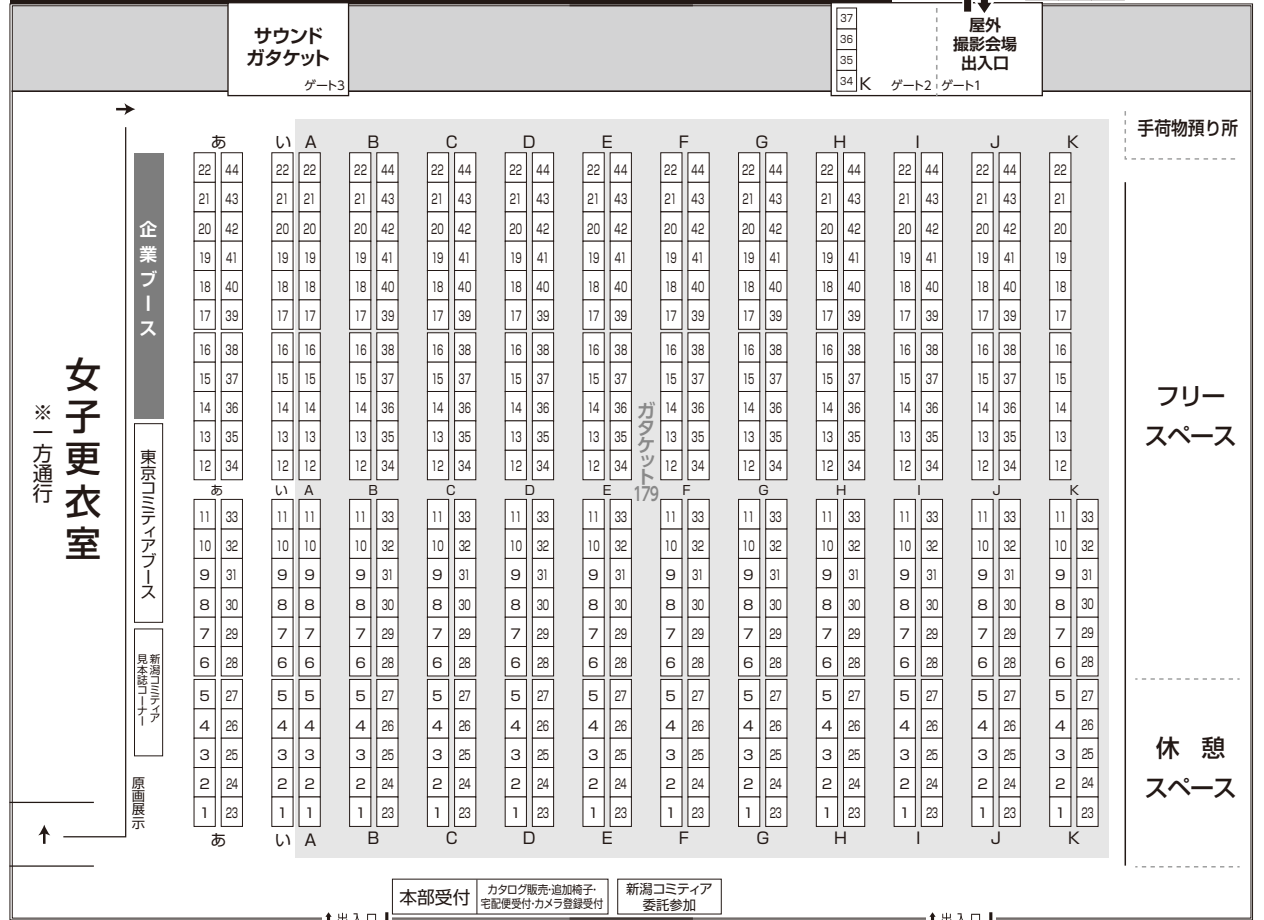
サウンド
ガタケット
ゲート3

37
36
35
34 K
ゲート2 ゲート1

屋外
撮影会場
出入口

手荷物預り所

あ い A B C D E F G H I J K

| あ | | い | A | B | | C | | D | | E | | F | | G | | H | | I | | J | | K |
|---|---|---|---|---|---|---|---|---|---|---|---|---|---|---|---|---|---|---|---|---|---|---|
| 22 | 44 | 22 | 22 | 22 | 44 | 22 | 44 | 22 | 44 | 22 | 44 | 22 | 44 | 22 | 44 | 22 | 44 | 22 | 44 | 22 | 44 | 22 |
| 21 | 43 | 21 | 21 | 21 | 43 | 21 | 43 | 21 | 43 | 21 | 43 | 21 | 43 | 21 | 43 | 21 | 43 | 21 | 43 | 21 | 43 | 21 |
| 20 | 42 | 20 | 20 | 20 | 42 | 20 | 42 | 20 | 42 | 20 | 42 | 20 | 42 | 20 | 42 | 20 | 42 | 20 | 42 | 20 | 42 | 20 |
| 19 | 41 | 19 | 19 | 19 | 41 | 19 | 41 | 19 | 41 | 19 | 41 | 19 | 41 | 19 | 41 | 19 | 41 | 19 | 41 | 19 | 41 | 19 |
| 18 | 40 | 18 | 18 | 18 | 40 | 18 | 40 | 18 | 40 | 18 | 40 | 18 | 40 | 18 | 40 | 18 | 40 | 18 | 40 | 18 | 40 | 18 |
| 17 | 39 | 17 | 17 | 17 | 39 | 17 | 39 | 17 | 39 | 17 | 39 | 17 | 39 | 17 | 39 | 17 | 39 | 17 | 39 | 17 | 39 | 17 |
| 16 | 38 | 16 | 16 | 16 | 38 | 16 | 38 | 16 | 38 | 16 | 38 | 16 | 38 | 16 | 38 | 16 | 38 | 16 | 38 | 16 | 38 | 16 |
| 15 | 37 | 15 | 15 | 15 | 37 | 15 | 37 | 15 | 37 | 15 | 37 | 15 | 37 | 15 | 37 | 15 | 37 | 15 | 37 | 15 | 37 | 15 |
| 14 | 36 | 14 | 14 | 14 | 36 | 14 | 36 | 14 | 36 | 14 | 36 | 14 | 36 | 14 | 36 | 14 | 36 | 14 | 36 | 14 | 36 | 14 |
| 13 | 35 | 13 | 13 | 13 | 35 | 13 | 35 | 13 | 35 | 13 | 35 | 13 | 35 | 13 | 35 | 13 | 35 | 13 | 35 | 13 | 35 | 13 |
| 12 | 34 | 12 | 12 | 12 | 34 | 12 | 34 | 12 | 34 | 12 | 34 | 12 | 34 | 12 | 34 | 12 | 34 | 12 | 34 | 12 | 34 | 12 |

企業ブース
東京コミティアブース
新潟コミティア見本誌コーナー
原画展示
女子更衣室
※一方通行
ガタケット179
フリースペース
休憩スペース

あ い A B C D E F G H I J K

| あ | | い | A | B | | C | | D | | E | | F | | G | | H | | I | | J | | K | |
|---|---|---|---|---|---|---|---|---|---|---|---|---|---|---|---|---|---|---|---|---|---|---|---|
| 11 | 33 | 11 | 11 | 11 | 33 | 11 | 33 | 11 | 33 | 11 | 33 | 11 | 33 | 11 | 33 | 11 | 33 | 11 | 33 | 11 | 33 | 11 | 33 |
| 10 | 32 | 10 | 10 | 10 | 32 | 10 | 32 | 10 | 32 | 10 | 32 | 10 | 32 | 10 | 32 | 10 | 32 | 10 | 32 | 10 | 32 | 10 | 32 |
| 9 | 31 | 9 | 9 | 9 | 31 | 9 | 31 | 9 | 31 | 9 | 31 | 9 | 31 | 9 | 31 | 9 | 31 | 9 | 31 | 9 | 31 | 9 | 31 |
| 8 | 30 | 8 | 8 | 8 | 30 | 8 | 30 | 8 | 30 | 8 | 30 | 8 | 30 | 8 | 30 | 8 | 30 | 8 | 30 | 8 | 30 | 8 | 30 |
| 7 | 29 | 7 | 7 | 7 | 29 | 7 | 29 | 7 | 29 | 7 | 29 | 7 | 29 | 7 | 29 | 7 | 29 | 7 | 29 | 7 | 29 | 7 | 29 |
| 6 | 28 | 6 | 6 | 6 | 28 | 6 | 28 | 6 | 28 | 6 | 28 | 6 | 28 | 6 | 28 | 6 | 28 | 6 | 28 | 6 | 28 | 6 | 28 |
| 5 | 27 | 5 | 5 | 5 | 27 | 5 | 27 | 5 | 27 | 5 | 27 | 5 | 27 | 5 | 27 | 5 | 27 | 5 | 27 | 5 | 27 | 5 | 27 |
| 4 | 26 | 4 | 4 | 4 | 26 | 4 | 26 | 4 | 26 | 4 | 26 | 4 | 26 | 4 | 26 | 4 | 26 | 4 | 26 | 4 | 26 | 4 | 26 |
| 3 | 25 | 3 | 3 | 3 | 25 | 3 | 25 | 3 | 25 | 3 | 25 | 3 | 25 | 3 | 25 | 3 | 25 | 3 | 25 | 3 | 25 | 3 | 25 |
| 2 | 24 | 2 | 2 | 2 | 24 | 2 | 24 | 2 | 24 | 2 | 24 | 2 | 24 | 2 | 24 | 2 | 24 | 2 | 24 | 2 | 24 | 2 | 24 |
| 1 | 23 | 1 | 1 | 1 | 23 | 1 | 23 | 1 | 23 | 1 | 23 | 1 | 23 | 1 | 23 | 1 | 23 | 1 | 23 | 1 | 23 | 1 | 23 |

あ い A B C D E F G H I J K

本部受付
カタログ販売・追加椅子・宅配便受付・カメラ登録受付
新潟コミティア委託参加
出入口
出入口